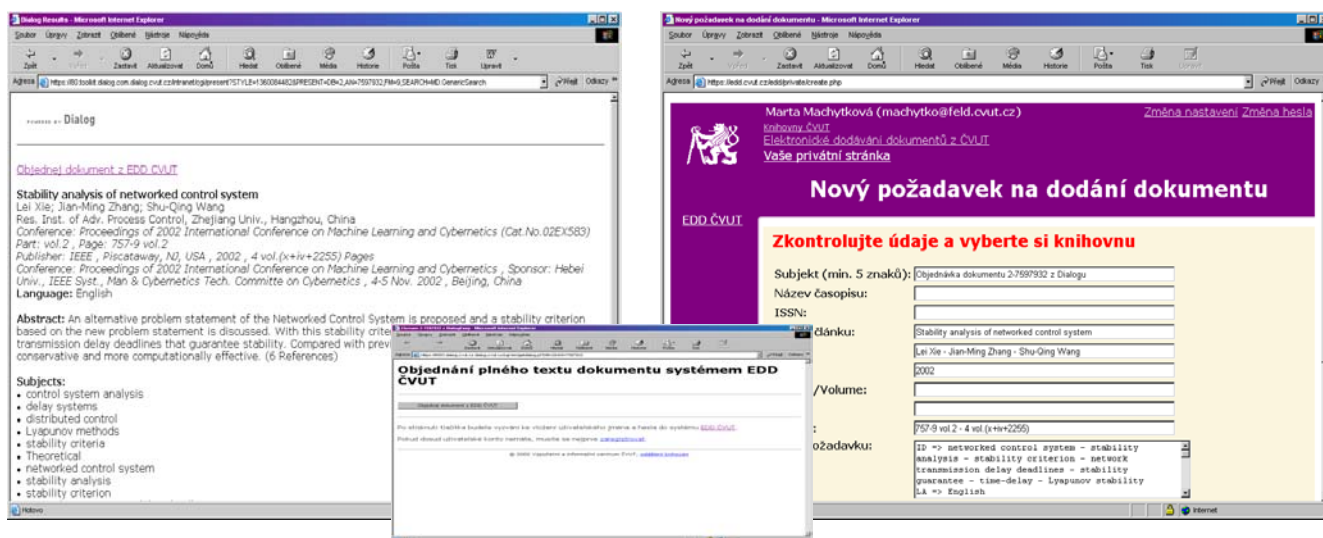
Dialog Results - Microsoft Internet Explorer

Soubor Úpravy Zobrazit Oblíbené Nástroje Nápověda

Zpět Vpřed Zastavit Aktualizovat Domů Hledat Oblíbené Média Historie Pošta Tisk Upravit

Adresa https://80.toolkit.dialog.com.dialog.cvut.cz/intranet/cgi/present?STYLE=1360084482&PRESENT=DB=2,AN=7597932,FM=9,SEARCH=MD.GenericSearch

Přejít Odkazy

Dialog

Objednej dokument z EDD ČVUT

Stability analysis of networked control system
Lei Xie; Jian-Ming Zhang; Shu-Qing Wang
Res. Inst. of Adv. Process Control, Zhejiang Univ., Hangzhou, China
Conference: Proceedings of 2002 International Conference on Machine Learning and Cybernetics (Cat.No.02EX583) Part: vol.2 , Page: 757-9 vol.2
Publisher: IEEE , Piscataway, NJ, USA , 2002 , 4 vol.(x+iv+2255) Pages
Conference: Proceedings of 2002 International Conference on Machine Learning and Cybernetics , Sponsor: Hebei Univ., IEEE Syst., Man & Cybernetics Tech. Committe on Cybernetics , 4-5 Nov. 2002 , Beijing, China
Language: English

Abstract: An alternative problem statement of the Networked Control System is proposed and a stability criterion based on the new problem statement is discussed. With this stability criter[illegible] transmission delay deadlines that guarantee stability. Compared with previ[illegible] conservative and more computationally effective. (6 References)

Subjects:
• control system analysis
• delay systems
• distributed control
• Lyapunov methods
• stability criteria
• Theoretical
• networked control system
• stability analysis
• stability criterion

Hotovo

Nový požadavek na dodání dokumentu - Microsoft Internet Explorer

Soubor Úpravy Zobrazit Oblíbené Nástroje Nápověda

Zpět Vpřed Zastavit Aktualizovat Domů Hledat Oblíbené Média Historie Pošta Tisk Upravit

Adresa https://edd.cvut.cz/edd/private/create.php

Přejít Odkazy

Marta Machytková (machytko@feld.cvut.cz)
Knihovny ČVUT
Elektronické dodávání dokumentů z ČVUT
Vaše privátní stránka

Změna nastavení Změna hesla

Nový požadavek na dodání dokumentu

EDD ČVUT

Zkontrolujte údaje a vyberte si knihovnu

Subjekt (min. 5 znaků): Objednávka dokumentu 2-7597932 z Dialogu
Název časopisu:
ISSN:
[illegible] článku: Stability analysis of networked control system
Lei Xie - Jian-Ming Zhang - Shu-Qing Wang
2002
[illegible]/Volume:
757-9 vol.2 - 4 vol.(x+iv+2255)
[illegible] požadavku: ID => networked control system - stability analysis - stability criterion - network transmission delay deadlines - stability guarantee - time-delay - Lyapunov stability LA => English

Internet

Objednání plného textu dokumentu systémem EDD ČVUT

Objednat dokument z EDD ČVUT

Po stisknutí tlačítka budete vyzváni ke vložení uživatelského jména a hesla do systému EDD ČVUT.

Pokud dosud uživatelské konto nemáte, musíte se nejprve zaregistrovat.

© 2003 Výpočetní a informační centrum ČVUT, ostatní kontakty